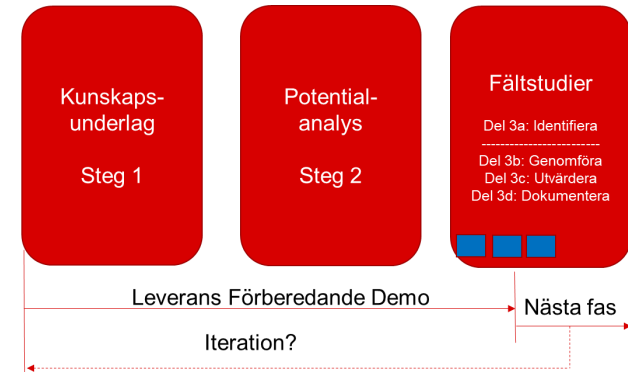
Kunskapsunderlag

Steg 1

Potentialanalys

Steg 2

Fältstudier

Del 3a: Identifiera
------------------------
Del 3b: Genomföra
Del 3c: Utvärdera
Del 3d: Dokumentera

Leverans Förberedande Demo

Nästa fas

Iteration?